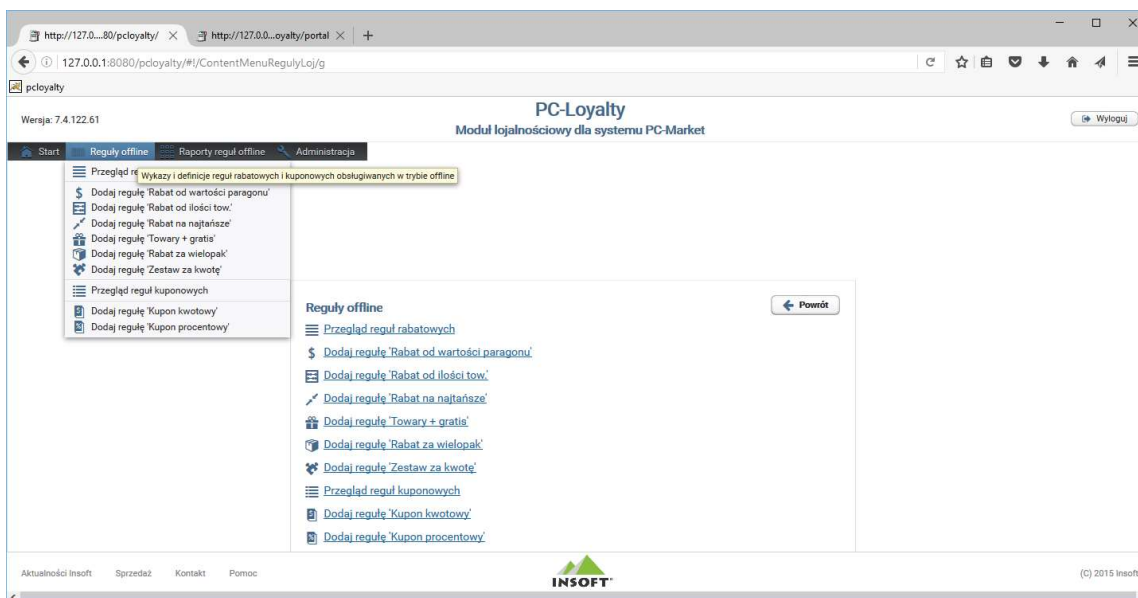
http://127.0....80/pcloyalty/ × http://127.0.0....oyalty/portal × +

127.0.0.1:8080/pcloyalty/#!/ContentMenuRegulyLoj/g

pcloyalty

Wersja: 7.4.122.61

PC-Loyalty
Moduł lojalnościowy dla systemu PC-Market

Wyloguj

Start Reguły offline Raporty reguł offline Administracja

Przegląd re

Wykazy i definicje reguł rabatowych i kuponowych obsługiwanych w trybie offline

Dodaj regułę 'Rabat od wartości paragonu'
Dodaj regułę 'Rabat od ilości tow.'
Dodaj regułę 'Rabat na najtańsze'
Dodaj regułę 'Towary + gratis'
Dodaj regułę 'Rabat za wielopak'
Dodaj regułę 'Zestaw za kwotę'
Przegląd reguł kuponowych
Dodaj regułę 'Kupon kwotowy'
Dodaj regułę 'Kupon procentowy'

Reguły offline

Powrót

Przegląd reguł rabatowych
Dodaj regułę 'Rabat od wartości paragonu'
Dodaj regułę 'Rabat od ilości tow.'
Dodaj regułę 'Rabat na najtańsze'
Dodaj regułę 'Towary + gratis'
Dodaj regułę 'Rabat za wielopak'
Dodaj regułę 'Zestaw za kwotę'
Przegląd reguł kuponowych
Dodaj regułę 'Kupon kwotowy'
Dodaj regułę 'Kupon procentowy'

Aktualności Insoft Sprzedaż Kontakt Pomoc

INSOFT

(C) 2015 Insoft